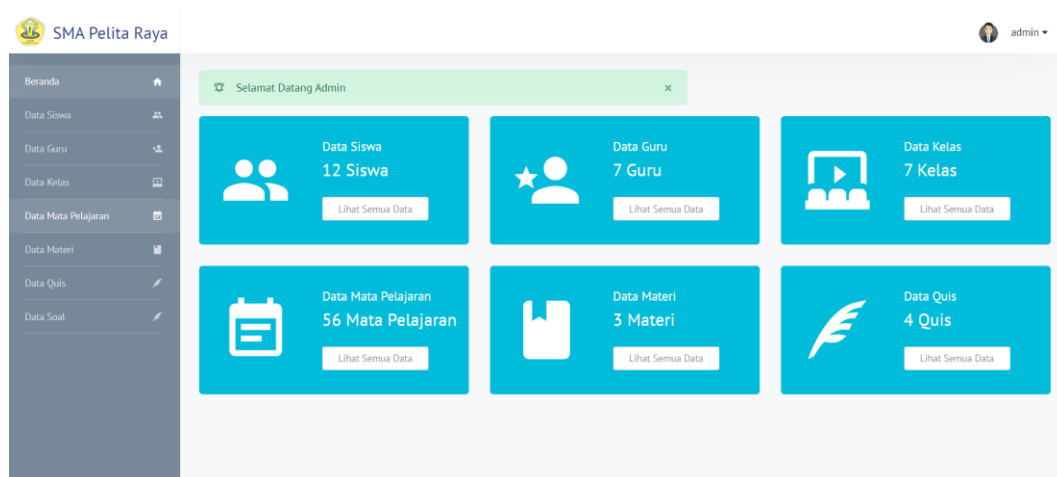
SMA Pelita Raya

admin ▾

Beranda
Data Siswa
Data Guru
Data Kelas
Data Mata Pelajaran
Data Materi
Data Quis
Data Soal

Selamat Datang Admin ×

Data Siswa
12 Siswa
Lihat Semua Data

Data Guru
7 Guru
Lihat Semua Data

Data Kelas
7 Kelas
Lihat Semua Data

Data Mata Pelajaran
56 Mata Pelajaran
Lihat Semua Data

Data Materi
3 Materi
Lihat Semua Data

Data Quis
4 Quis
Lihat Semua Data